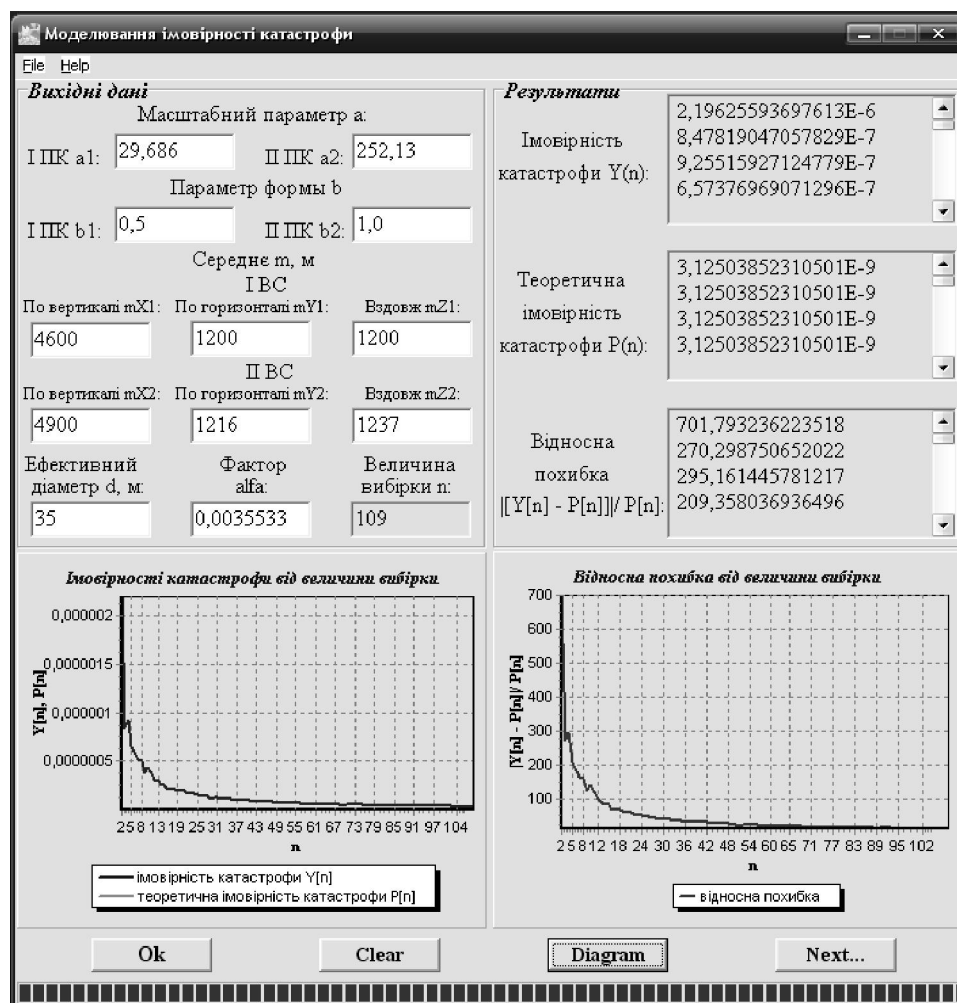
Моделювання імовірності катастрофи

File Help

Вихідні дані

Масштабний параметр a:

I ПК a1: 29,686

II ПК a2: 252,13

Параметр формы b

I ПК b1: 0,5

II ПК b2: 1,0

Середне m, м

I ВС

По вертикалі mX1: 4600

По горизонталі mY1: 1200

Вздовж mZ1: 1200

II ВС

По вертикалі mX2: 4900

По горизонталі mY2: 1216

Вздовж mZ2: 1237

Ефективний діаметр d, м: 35

Фактор alfa: 0,0035533

Величина вибірки n: 109

Результати

Імовірність катастрофи Y(n):

2,19625593697613E-6
8,47819047057829E-7
9,25515927124779E-7
6,57376969071296E-7

Теоретична імовірність катастрофи P(n):

3,12503852310501E-9
3,12503852310501E-9
3,12503852310501E-9
3,12503852310501E-9

Відносна похибка |[Y[n] - P[n]]|/ P[n]:

701,793236223518
270,298750652022
295,161445781217
209,358036936496

Імовірності катастрофи від величини вибірки

0,000002
0,0000015
0,000001
0,0000005

Y[n], P[n]

2 5 8 13 19 25 31 37 43 49 55 61 67 73 79 85 91 97 104

n

імовірність катастрофи Y[n]
теоретична імовірність катастрофи P[n]

Відносна похибка від величини вибірки

700
600
500
400
300
200
100

[Y[n] - P[n]]/ P[n]

2 5 8 12 18 24 30 36 42 48 54 60 65 71 77 83 89 95 102

n

відносна похибка

Ok

Clear

Diagram

Next...